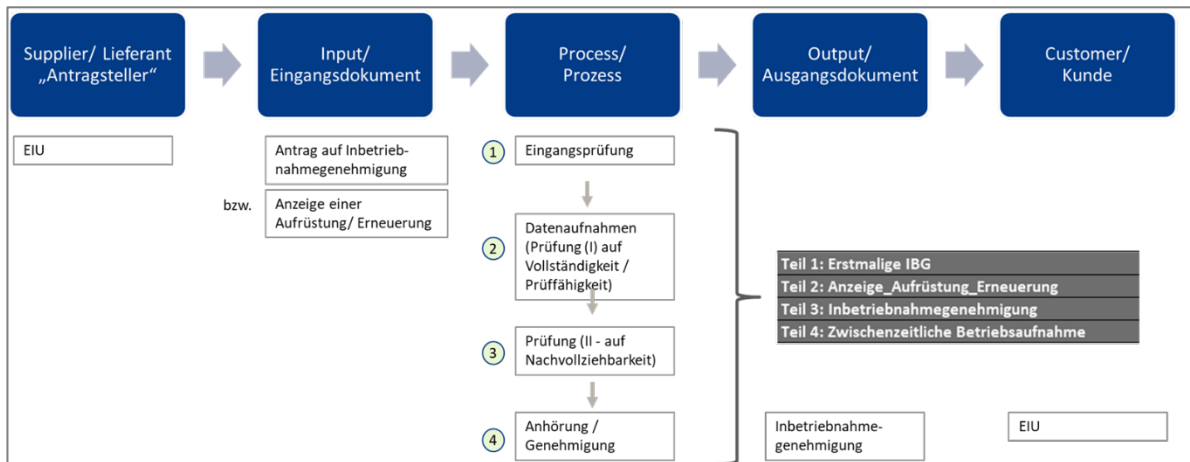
Supplier/ Lieferant „Antragsteller“

Input/ Eingangsdokument

Process/ Prozess

Output/ Ausgangsdokument

Customer/ Kunde

EIU

Antrag auf Inbetriebnahmegenehmigung

bzw.

Anzeige einer Aufrüstung/ Erneuerung

1 Eingangsprüfung

2 Datenaufnahmen (Prüfung (I) auf Vollständigkeit / Prüffähigkeit)

3 Prüfung (II - auf Nachvollziehbarkeit)

4 Anhörung / Genehmigung

Teil 1: Erstmalige IBG
Teil 2: Anzeige_Aufrüstung_Erneuerung
Teil 3: Inbetriebnahmegenehmigung
Teil 4: Zwischenzeitliche Betriebsaufnahme

Inbetriebnahmegenehmigung

EIU